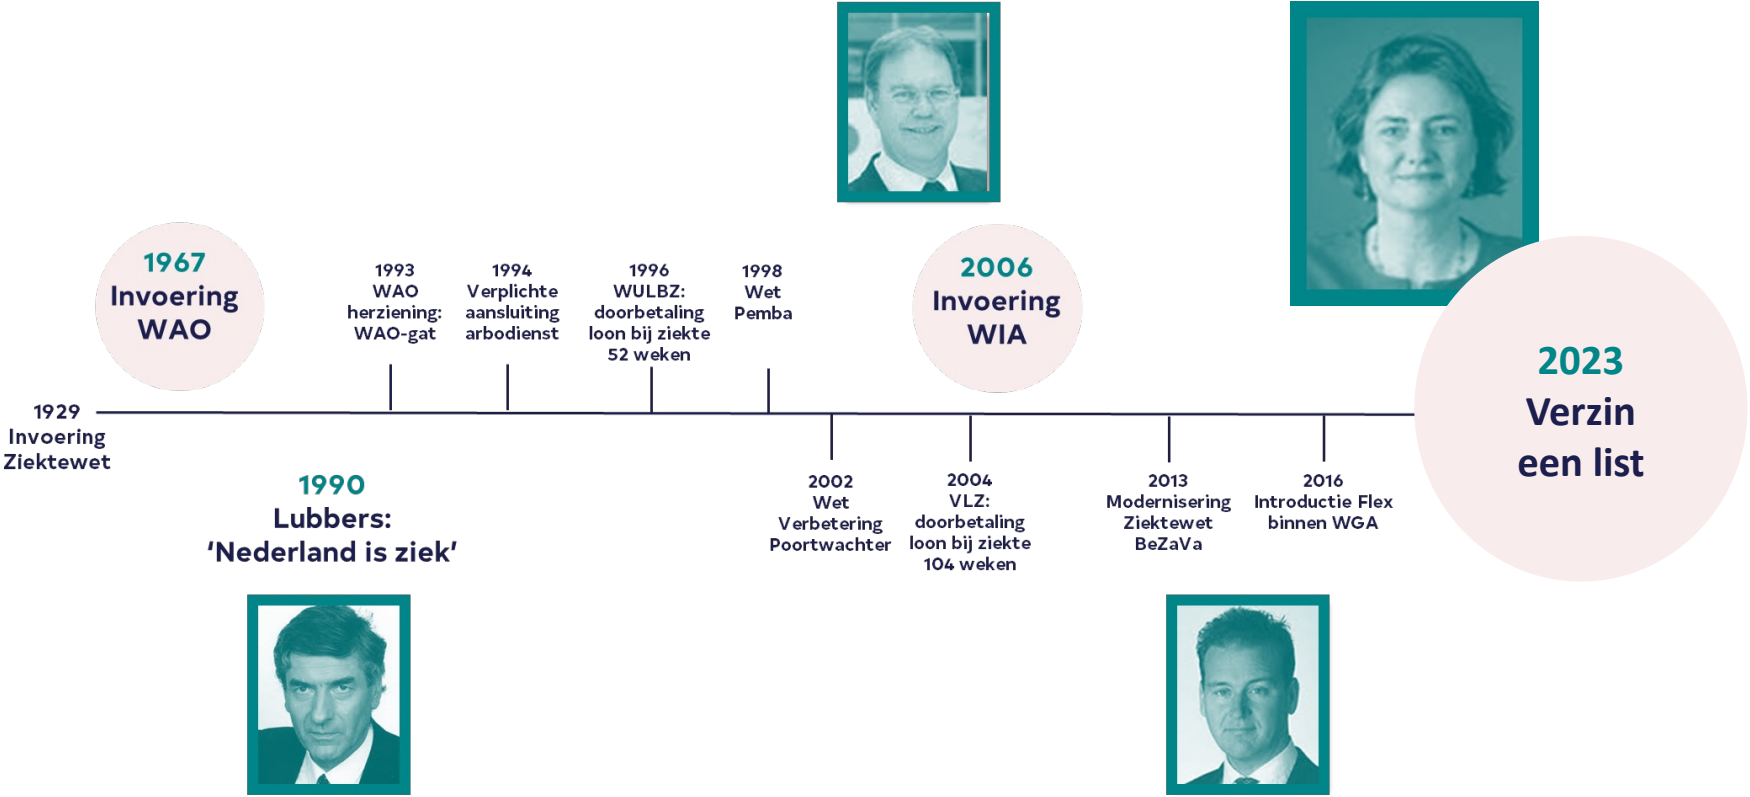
1967
Invoering
WAO

1993
WAO
herziening:
WAO-gat

1994
Verplichte
aansluiting
arbodienst

1996
WULBZ:
doorbetaling
loon bij ziekte
52 weken

1998
Wet
Pemba

2006
Invoering
WIA

2023
Verzin
een list

1929
Invoering
Ziektewet

1990
Lubbers:
'Nederland is ziek'

2002
Wet
Verbetering
Poortwachter

2004
VLZ:
doorbetaling
loon bij ziekte
104 weken

2013
Modernisering
Ziektewet
BeZaVa

2016
Introductie Flex
binnen WGA